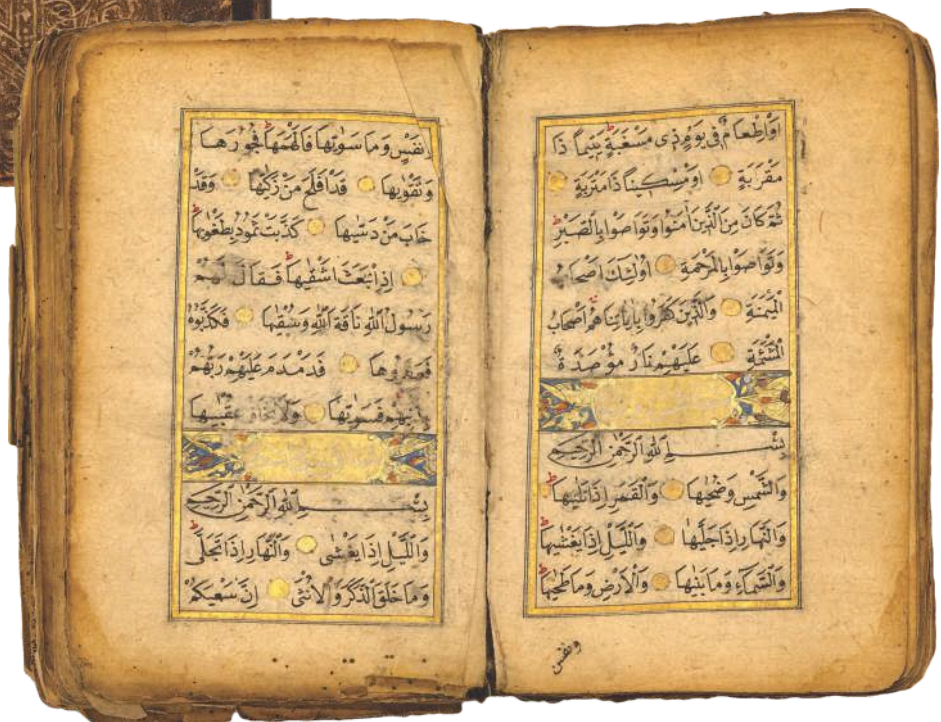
وَنَفْسٍ وَمَا سَوّٰيهَا فَأَلْهَمَهَا فُجُورَهَا وَتَقْوٰيهَا قَدْ أَفْلَحَ مَنْ زَكّٰيهَا وَقَدْ خَابَ مَنْ دَسّٰيهَا كَذَّبَتْ ثَمُودُ بِطَغْوٰيهَا إِذِ انْبَعَثَ أَشْقٰيهَا فَقَالَ لَهُمْ رَسُولُ اللّٰهِ نَاقَةَ اللّٰهِ وَسُقْيٰيهَا فَكَذَّبُوهُ فَعَقَرُوهَا فَدَمْدَمَ عَلَيْهِمْ رَبُّهُمْ بِذَنْبِهِمْ فَسَوّٰيهَا وَلَا يَخَافُ عُقْبٰيهَا

بِسْمِ اللّٰهِ الرَّحْمٰنِ الرَّحِيمِ

وَاللَّيْلِ إِذَا يَغْشٰى وَالنَّهَارِ إِذَا تَجَلّٰى وَمَا خَلَقَ الذَّكَرَ وَالْأُنْثٰى إِنَّ سَعْيَكُمْ

أَوْ إِطْعَامٌ فِي يَوْمٍ ذِي مَسْغَبَةٍ يَتِيمًا ذَا مَقْرَبَةٍ أَوْ مِسْكِينًا ذَا مَتْرَبَةٍ ثُمَّ كَانَ مِنَ الَّذِينَ آمَنُوا وَتَوَاصَوْا بِالصَّبْرِ وَتَوَاصَوْا بِالْمَرْحَمَةِ أُولٰئِكَ أَصْحَابُ الْمَيْمَنَةِ وَالَّذِينَ كَفَرُوا بِآيَاتِنَا هُمْ أَصْحَابُ الْمَشْأَمَةِ عَلَيْهِمْ نَارٌ مُؤْصَدَةٌ

بِسْمِ اللّٰهِ الرَّحْمٰنِ الرَّحِيمِ

وَالشَّمْسِ وَضُحٰيهَا وَالْقَمَرِ إِذَا تَلٰيهَا وَالنَّهَارِ إِذَا جَلّٰيهَا وَاللَّيْلِ إِذَا يَغْشٰيهَا وَالسَّمَاءِ وَمَا بَنٰيهَا وَالْأَرْضِ وَمَا طَحٰيهَا

ونفس